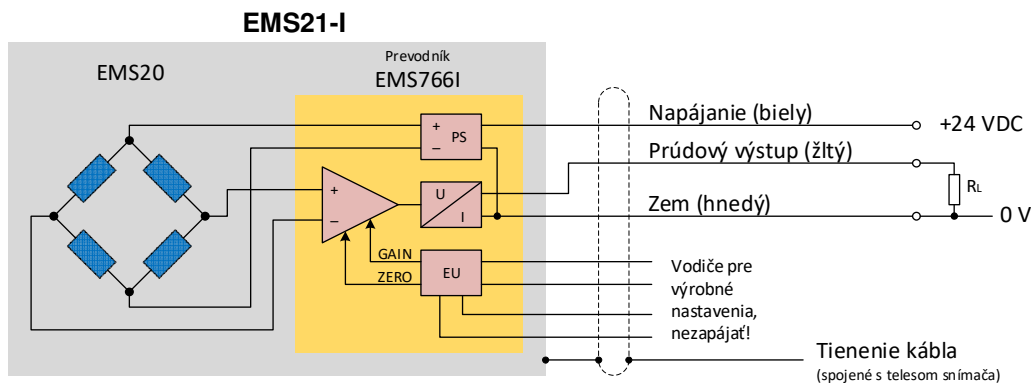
EMS21-I

EMS20

Prevodník
EMS766I

+
–
PS

+
–

U
I

GAIN
ZERO
EU

Napájanie (biely)
+24 VDC
Prúdový výstup (žltý)
$R_L$
Zem (hnedý)
0 V

Vodiče pre výrobné nastavenia, nezapájať!

Tienenie kábla
(spojené s telesom snímača)